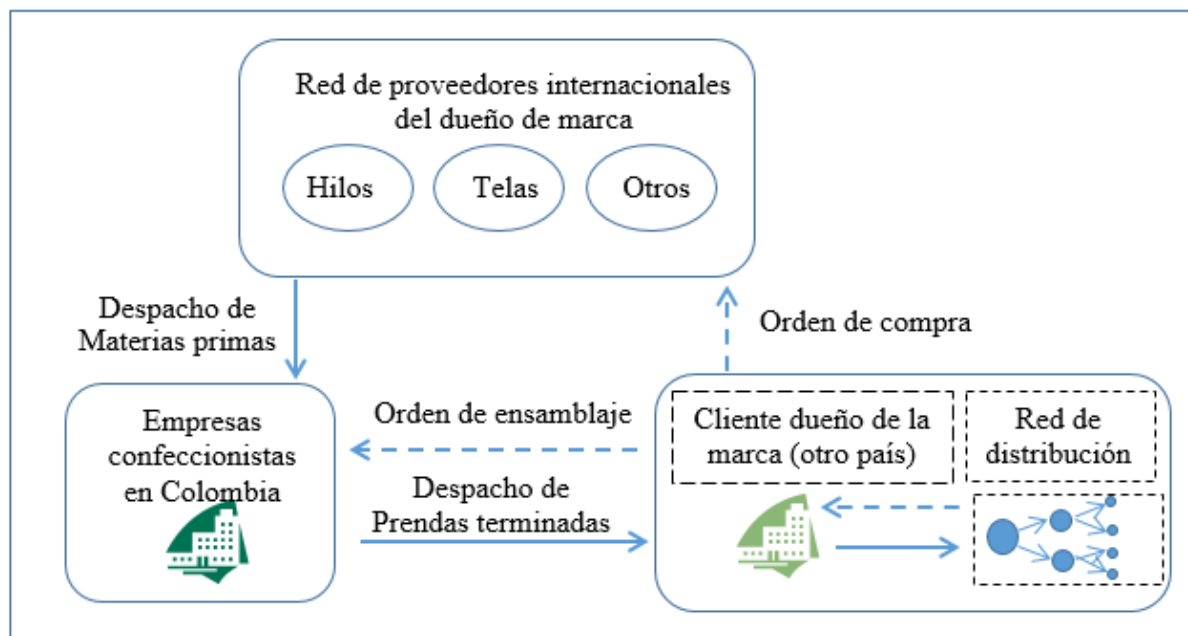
Red de proveedores internacionales del dueño de marca

Hilos

Telas

Otros

Despacho de Materias primas

Orden de compra

Empresas confeccionistas en Colombia

Orden de ensamblaje

Cliente dueño de la marca (otro país)

Red de distribución

Despacho de Prendas terminadas